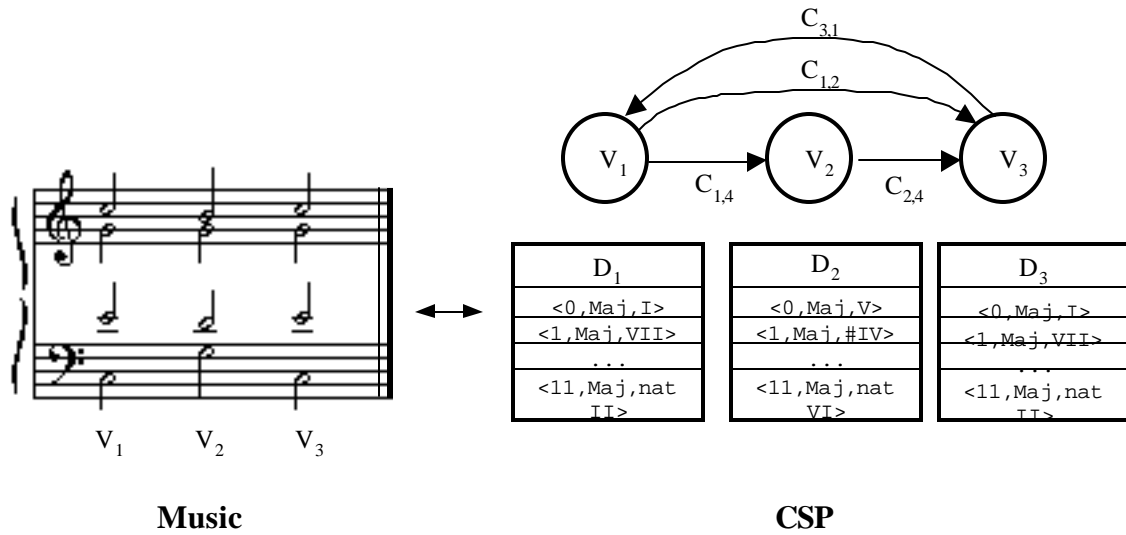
$C_{3,1}$

$C_{1,2}$

$V_1$ $V_2$ $V_3$

$C_{1,4}$ $C_{2,4}$

| $D_1$ |
|---|
| <0,Maj,I> |
| <1,Maj,VII> |
| ... |
| <11,Maj,nat II> |

| $D_2$ |
|---|
| <0,Maj,V> |
| <1,Maj,#IV> |
| ... |
| <11,Maj,nat VI> |

| $D_3$ |
|---|
| <0,Maj,I> |
| <1,Maj,VII> |
| ... |
| <11,Maj,nat II> |

$V_1$ $V_2$ $V_3$

**Music**

**CSP**